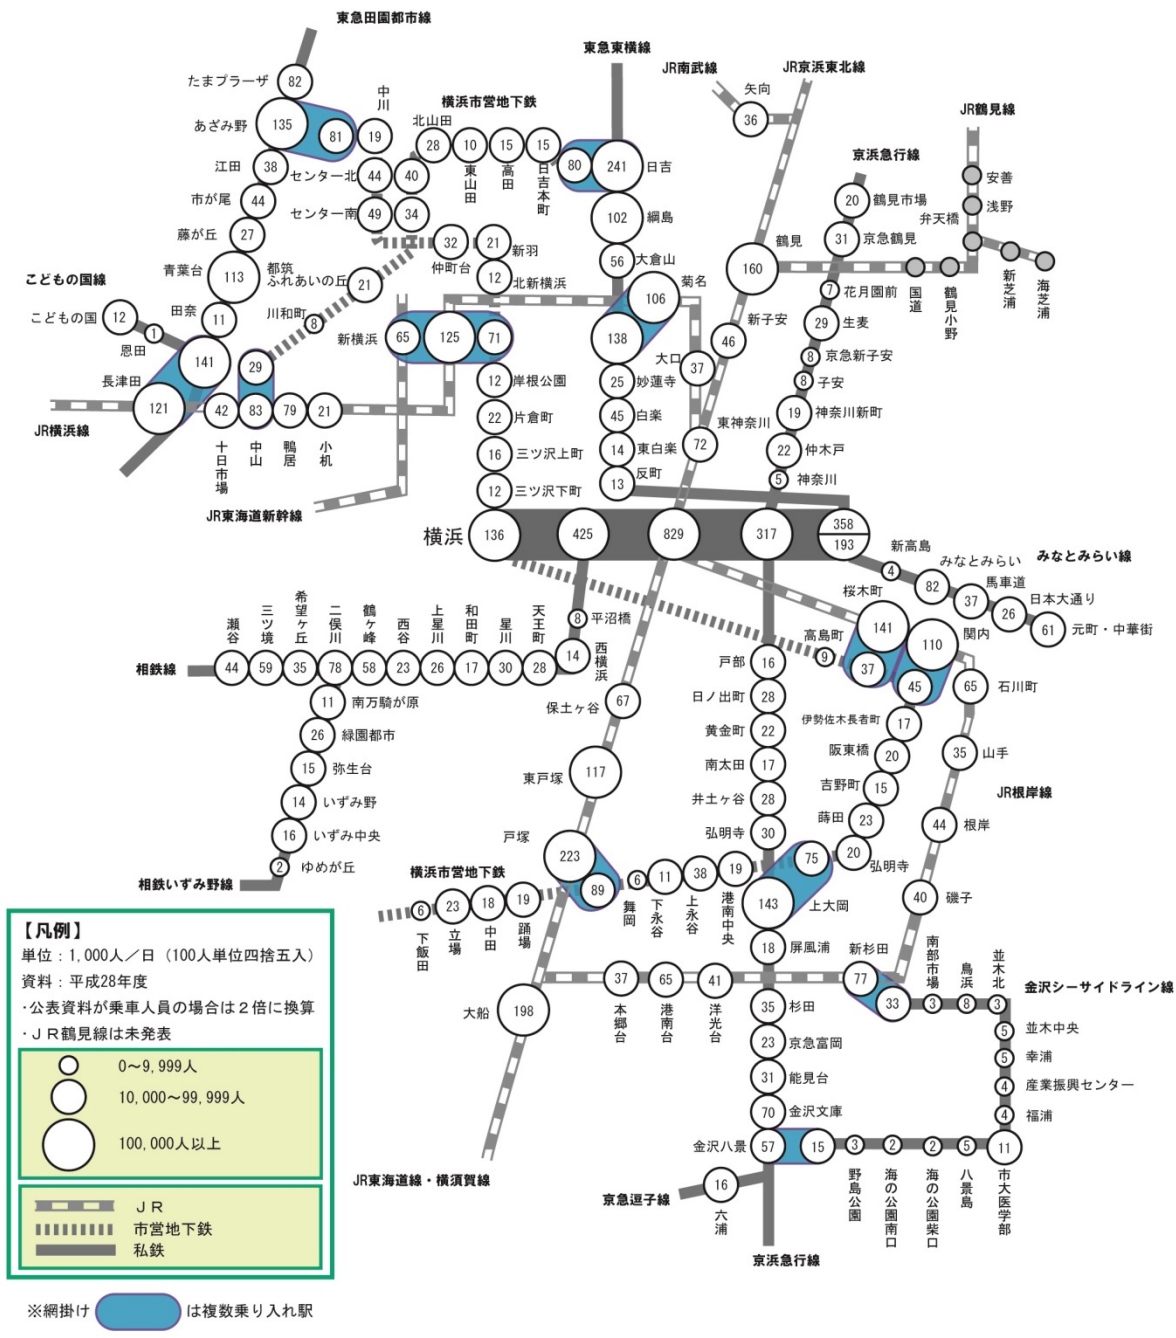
東急田園都市線
東急東横線
JR南武線
JR京浜東北線
JR鶴見線
横浜市営地下鉄
京浜急行線
たまプラーザ 82
あざみ野 135 81
中川 19
江田 38
センター北 44 40
市が尾 44
センター南 49 34
藤が丘 27
青葉台 113
都筑ふれあいの丘 21
北山田 28
東山田 10
高田 15
日吉本町 15
80 241 日吉
102 綱島
56 大倉山
矢向 36
安善
浅野
弁天橋
鶴見 160
20 鶴見市場
31 京急鶴見
国道
鶴見小野
新芝浦
海芝浦
32 仲町台
21 新羽
12 北新横浜
こどもの国線
こどもの国 12
1 恩田
田奈 11
川和町 8
141
長津田
121
JR横浜線
29
42 十日市場
83 中山
79 鴨居
21 小机
新横浜 65 125 71
106 菊名
138
7 花月園前
29 生麦
8 京急新子安
8 子安
46 新子安
大口 37
12 岸根公園
25 妙蓮寺
22 片倉町
45 白楽
16 三ツ沢上町
14 東白楽
72
東神奈川
19 神奈川新町
22 仲木戸
5 神奈川
12 三ツ沢下町
13 反町
JR東海道新幹線
横浜 136 425 829 317 358/193
新高島 4
みなとみらい 82
みなとみらい線
馬車道 37
日本大通り 26
元町・中華街 61
桜木町 141
関内 110
高島町 9
37
45
65 石川町
8 平沼橋
瀬谷 44
三ツ境 59
希望ヶ丘 35
二俣川 78
鶴ヶ峰 58
西谷 23
上星川 26
和田町 17
星川 30
天王町 28
14 西横浜
相鉄線
11 南万騎が原
26 緑園都市
15 弥生台
14 いずみ野
16 いずみ中央
2 ゆめが丘
相鉄いずみ野線
保土ヶ谷 67
東戸塚 117
戸塚 223 89
戸部 16
日ノ出町 28
黄金町 22
南太田 17
井土ヶ谷 28
弘明寺 30
伊勢佐木長者町 17
阪東橋 20
吉野町 15
蒔田 23
35 山手
JR根岸線
44 根岸
75 20 弘明寺
143 上大岡
40 磯子
横浜市営地下鉄
6 下飯田
23 立場
18 中田
19 踊場
6 舞岡
11 下永谷
38 上永谷
19 港南中央
18 屏風浦
新杉田 77 33
3 南部市場
8 鳥浜
3 並木北
金沢シーサイドライン線
大船 198
37 本郷台
65 港南台
41 洋光台
35 杉田
23 京急富岡
31 能見台
70 金沢文庫
金沢八景 57 15
5 並木中央
5 幸浦
4 産業振興センター
4 福浦
3 野島公園
2 海の公園南口
2 海の公園柴口
5 八景島
11 市大医学部
JR東海道線・横須賀線
京急逗子線
16 六浦
京浜急行線
【凡例】
単位：1,000人／日（100人単位四捨五入）
資料：平成28年度
・公表資料が乗車人員の場合は２倍に換算
・ＪＲ鶴見線は未発表
0～9,999人
10,000～99,999人
100,000人以上
ＪＲ
市営地下鉄
私鉄
※網掛け　は複数乗り入れ駅